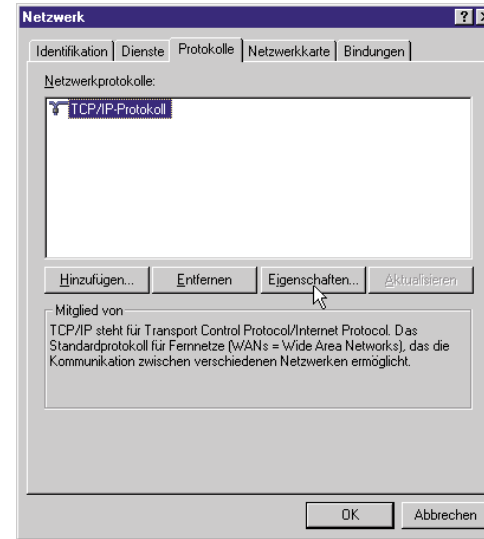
Netzwerk

? X

Identifikation | Dienste | Protokolle | Netzwerkkarte | Bindungen

Netzwerkprotokolle:

TCP/IP-Protokoll

Hinzufügen... | Entfernen | Eigenschaften... | Aktualisieren

Mitglied von

TCP/IP steht für Transport Control Protocol/Internet Protocol. Das Standardprotokoll für Fernnetze (WANs = Wide Area Networks), das die Kommunikation zwischen verschiedenen Netzwerken ermöglicht.

OK | Abbrechen